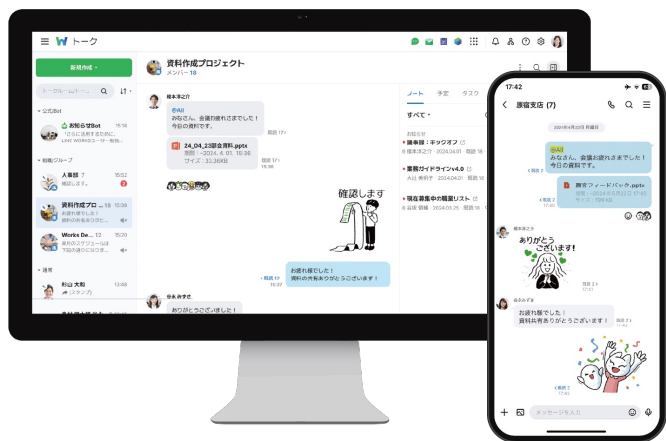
トーク

新規作成

トークルーム検索

公式Bot
お知らせBot 15:16
「けさに出来ませんでした」LINE WORKSユーザー他...

部署グループ
人事部 7 15:52
確認しました！
資料作成プロ... 18 15:36
お疲れ様でした！資料の共有ありが...
Works De... 15:20
来月のスケジュールは下記の通りです

通常
杉山 大和
(スタンプ)

資料作成プロジェクト
メンバー 18

榎本拓之介
@All
みなさん、会議お疲れさまでした！
今日の資料です。
既読 17
24_04_23部会資料.pptx
期限：~2024. 4. 01. 15:36
サイズ：15.36KB
既読 17
15:36

確認します

お疲れ様でした！
資料の共有ありがとうございます！
既読 17
15:37

谷永 みずき
ありがとうございました！

ノート 予定 タスク
すべて
お知らせ
議事録：キックオフ
榎本拓之介・2024.04.01
業務ガイドラインv4.0
人事 榎村 | 2024.04.01
現在募集中の職業リスト
谷口 賀絵 | 2024.03.25

17:42
原宿支店 (7)
2024年6月23日 月曜日
@All
みなさん、会議お疲れさまでした！
今日の資料です。
既読 6
17:40
顧客フィードバック.pptx
期限：2024年6月23日 17:40
サイズ：798.5KB
既読 6
17:40
榎本拓之介
ありがとうございます！
既読 6
17:41
谷永 みずき
お疲れ様でした！
資料共有ありがとうございます！
既読 6
17:41
既読 6
17:42
メッセージを入力